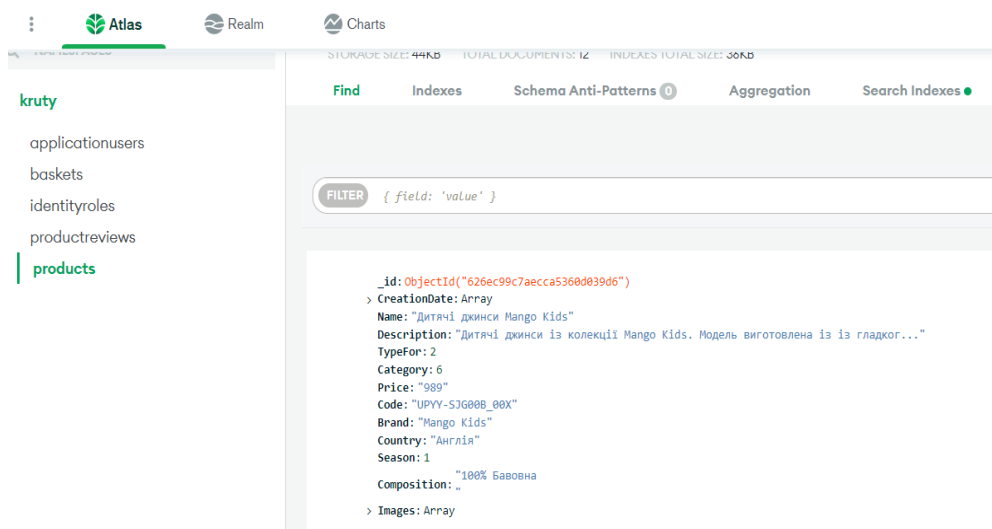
Atlas
Realm
Charts

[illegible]

kruty

applicationusers
baskets
identityroles
productreviews
products

STORAGE SIZE: 44KB TOTAL DOCUMENTS: 12 INDEXES TOTAL SIZE: 36KB

Find
Indexes
Schema Anti-Patterns 0
Aggregation
Search Indexes

FILTER { field: 'value' }

_id: ObjectId("626ec99c7aecca5360d039d6")
> CreationDate: Array
Name: "Дитячі джинси Mango Kids"
Description: "Дитячі джинси із колекції Mango Kids. Модель виготовлена із із гладког..."
TypeFor: 2
Category: 6
Price: "989"
Code: "UPYY-SJG00B_00X"
Brand: "Mango Kids"
Country: "Англія"
Season: 1
Composition: "100% Бавовна „
> Images: Array